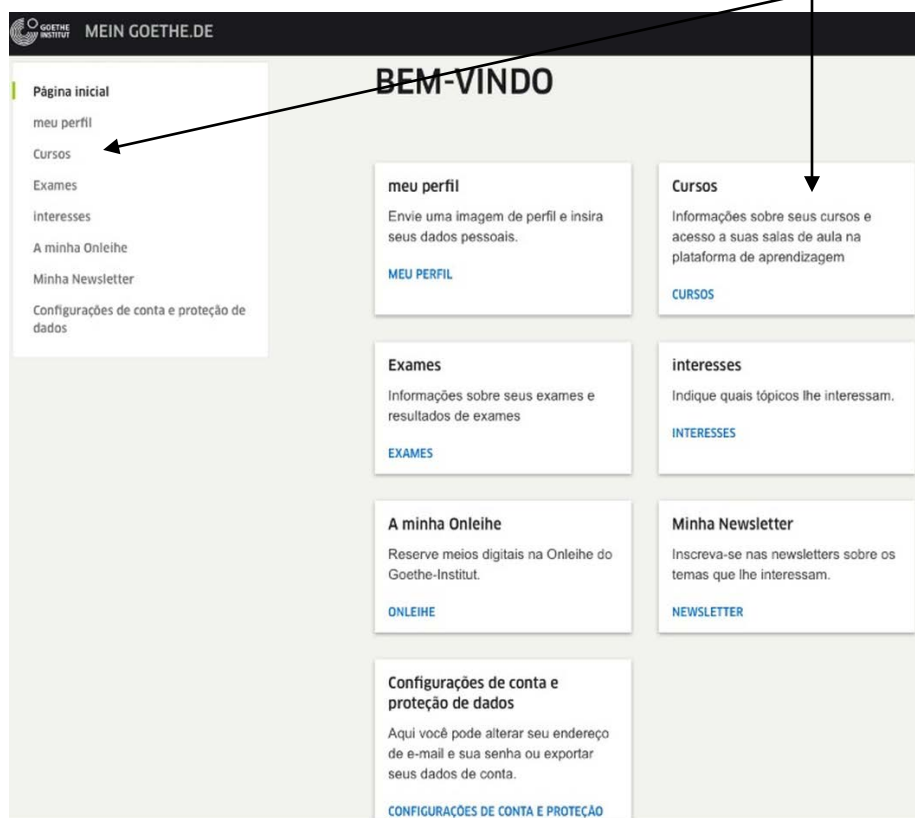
GOETHE INSTITUT MEIN GOETHE.DE

Página inicial
meu perfil
Cursos
Exames
interesses
A minha Onleihe
Minha Newsletter
Configurações de conta e proteção de dados

BEM-VINDO

meu perfil
Envie uma imagem de perfil e insira seus dados pessoais.
MEU PERFIL

Cursos
Informações sobre seus cursos e acesso a suas salas de aula na plataforma de aprendizagem
CURSOS

Exames
Informações sobre seus exames e resultados de exames
EXAMES

interesses
Indique quais tópicos lhe interessam.
INTERESSES

A minha Onleihe
Reserve meios digitais na Onleihe do Goethe-Institut.
ONLEIHE

Minha Newsletter
Inscreva-se nas newsletters sobre os temas que lhe interessam.
NEWSLETTER

Configurações de conta e proteção de dados
Aqui você pode alterar seu endereço de e-mail e sua senha ou exportar seus dados de conta.
CONFIGURAÇÕES DE CONTA E PROTEÇÃO